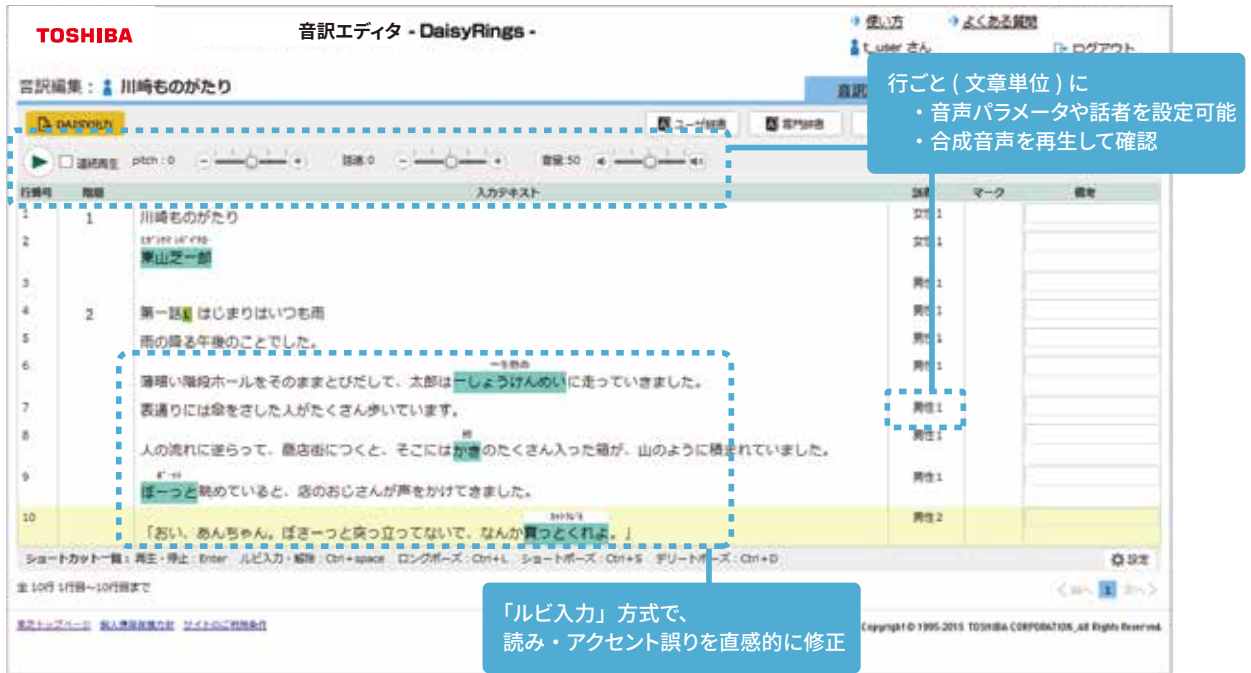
TOSHIBA

音訳エディタ - DaisyRings -

使い方　よくある質問

t_user さん　ログアウト

音訳編集： 川崎ものがたり

DAISY出力

ユーザ辞書　専門辞書

行ごと ( 文章単位 ) に
・音声パラメータや話者を設定可能
・合成音声を再生して確認

連続再生　pitch : 0　話速:0　音量:50

| 行番号 | 階層 | 入力テキスト | 話者 | マーク | 備考 |
|---|---|---|---|---|---|
| 1 | 1 | 川崎ものがたり | 女性1 | | |
| 2 | | 東山芝一郎 | 女性1 | | |
| 3 | | | 男性1 | | |
| 4 | 2 | 第一話 はじまりはいつも雨 | 男性1 | | |
| 5 | | 雨の降る午後のことでした。 | 男性1 | | |
| 6 | | 薄暗い階段ホールをそのままとびだして、太郎は一しょうけんめいに走っていきました。 | 男性1 | | |
| 7 | | 表通りには傘をさした人がたくさん歩いています。 | 男性1 | | |
| 8 | | 人の流れに逆らって、商店街につくと、そこには柿のたくさん入った箱が、山のように積まれていました。 | 男性1 | | |
| 9 | | ぼーっと眺めていると、店のおじさんが声をかけてきました。 | 男性1 | | |
| 10 | | 「おい、あんちゃん。ぼさーっと突っ立ってないで、なんか買っとくれよ。」 | 男性2 | | |

ショートカット一覧：再生・停止：Enter　ルビ入力・解除：Ctrl+space　ロングポーズ：Ctrl+L　ショートポーズ：Ctrl+S　デリートポーズ：Ctrl+D

設定

全10行 1行目～10行目まで

「ルビ入力」方式で、
読み・アクセント誤りを直感的に修正

東芝トップページ　個人情報保護方針　サイトのご利用条件

Copyright © 1995-2015 TOSHIBA CORPORATION, All Rights Reserved.